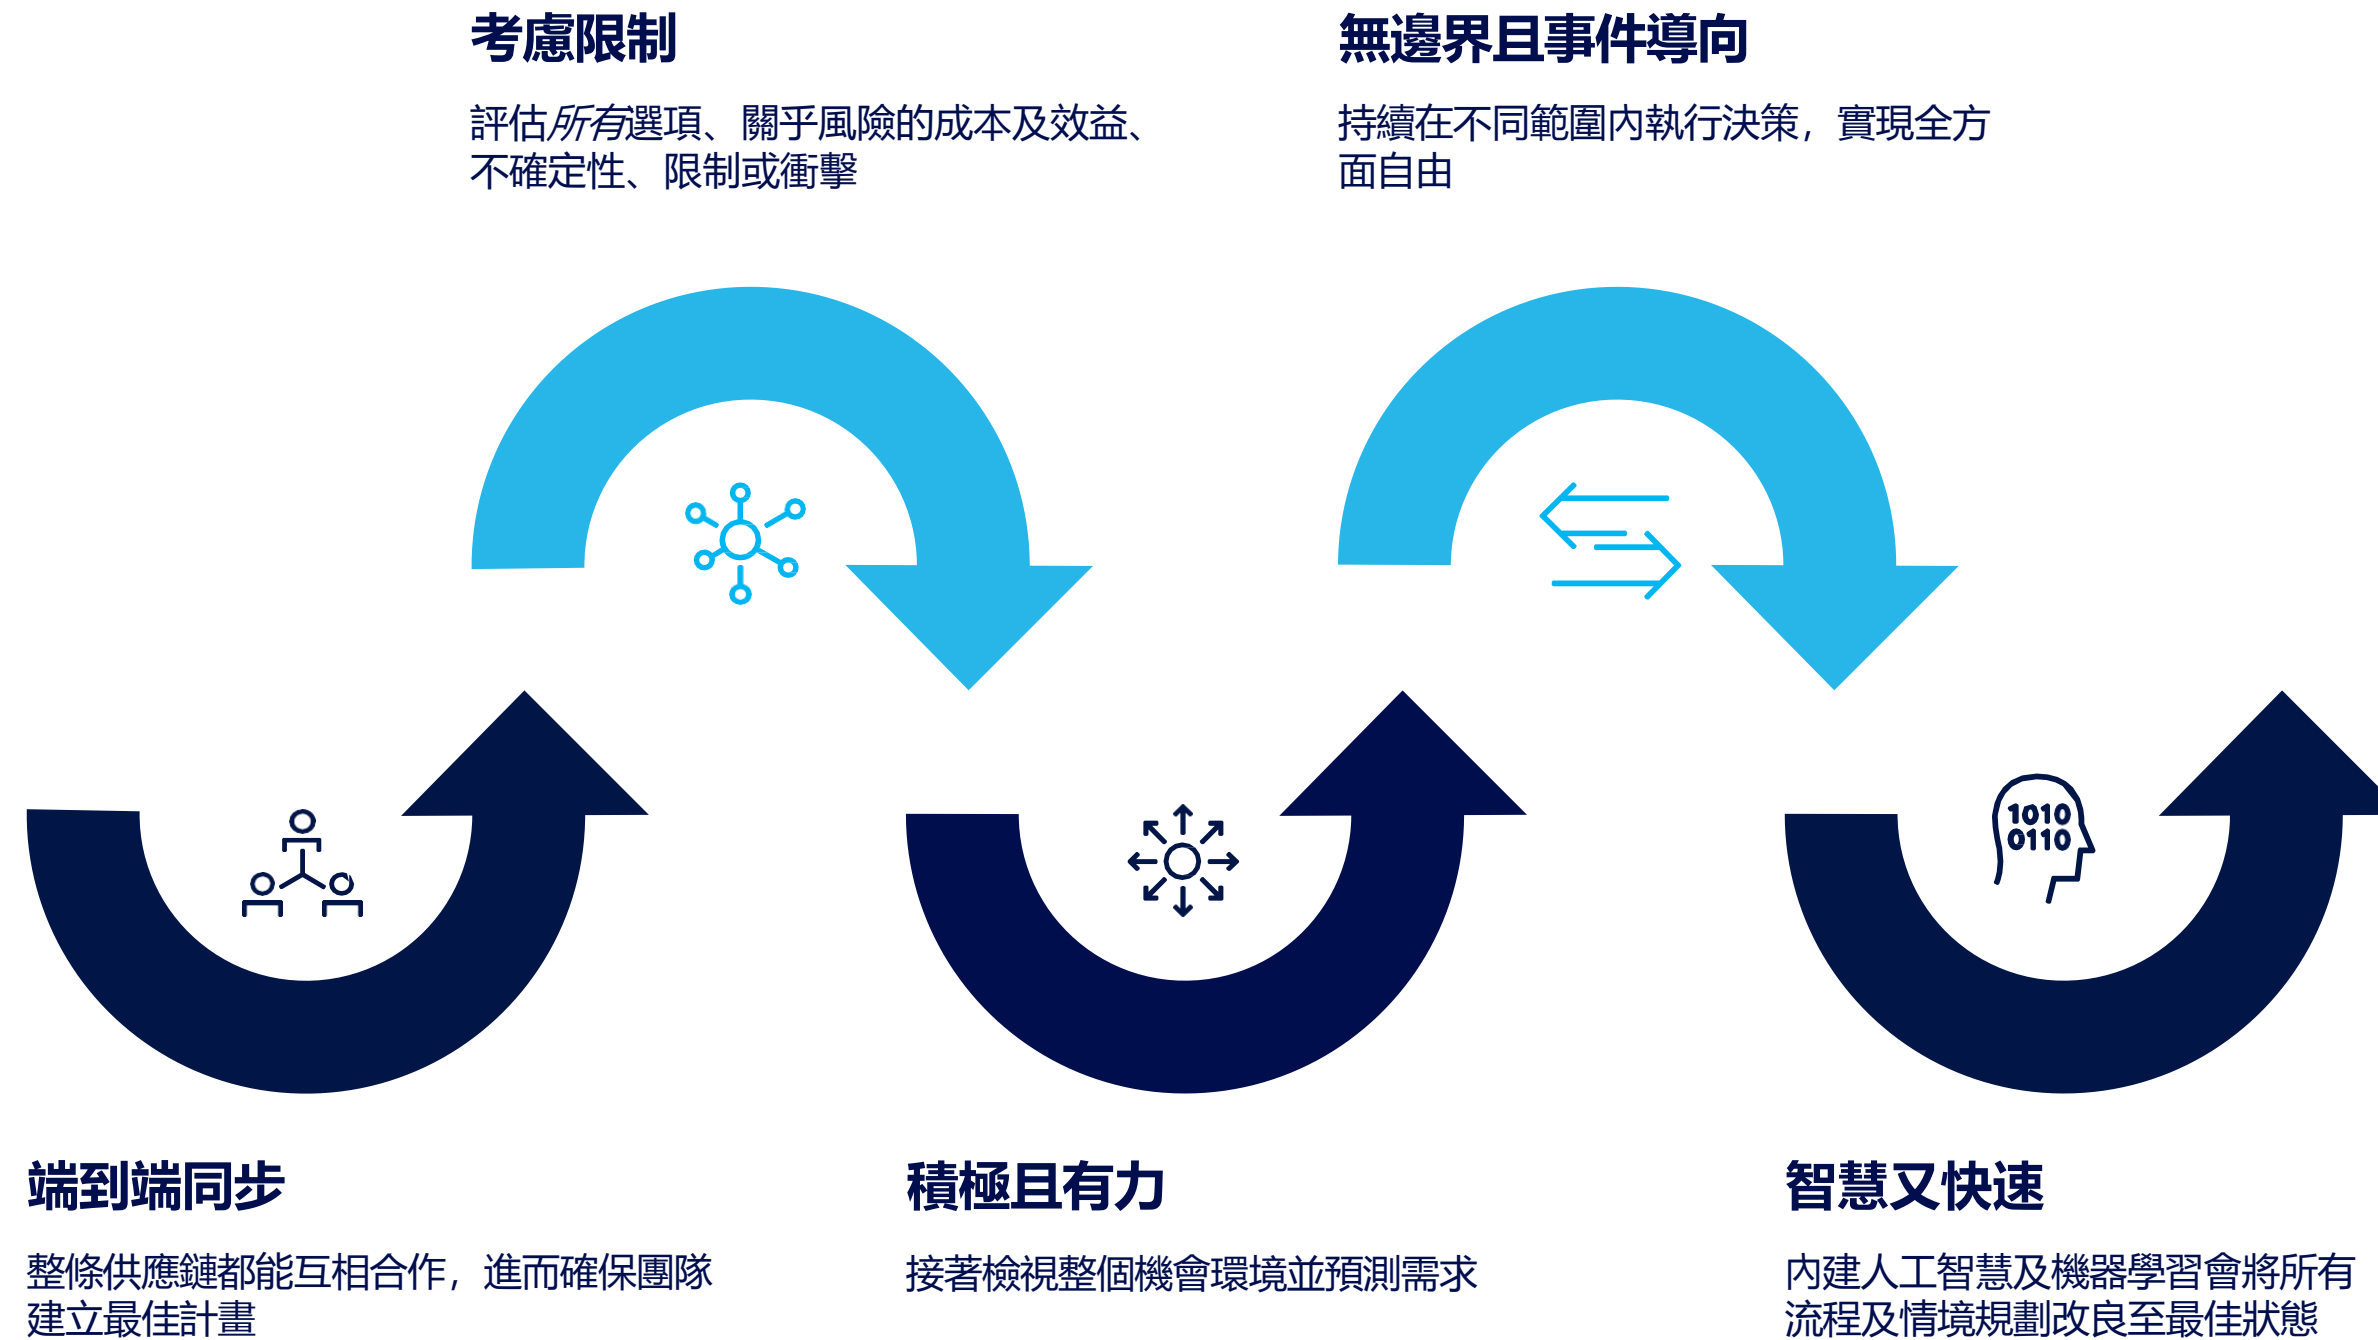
考慮限制

評估*所有*選項、關乎風險的成本及效益、不確定性、限制或衝擊

無邊界且事件導向

持續在不同範圍內執行決策，實現全方面自由

1010
0110

端到端同步

整條供應鏈都能互相合作，進而確保團隊建立最佳計畫

積極且有力

接著檢視整個機會環境並預測需求

智慧又快速

內建人工智慧及機器學習會將所有流程及情境規劃改良至最佳狀態